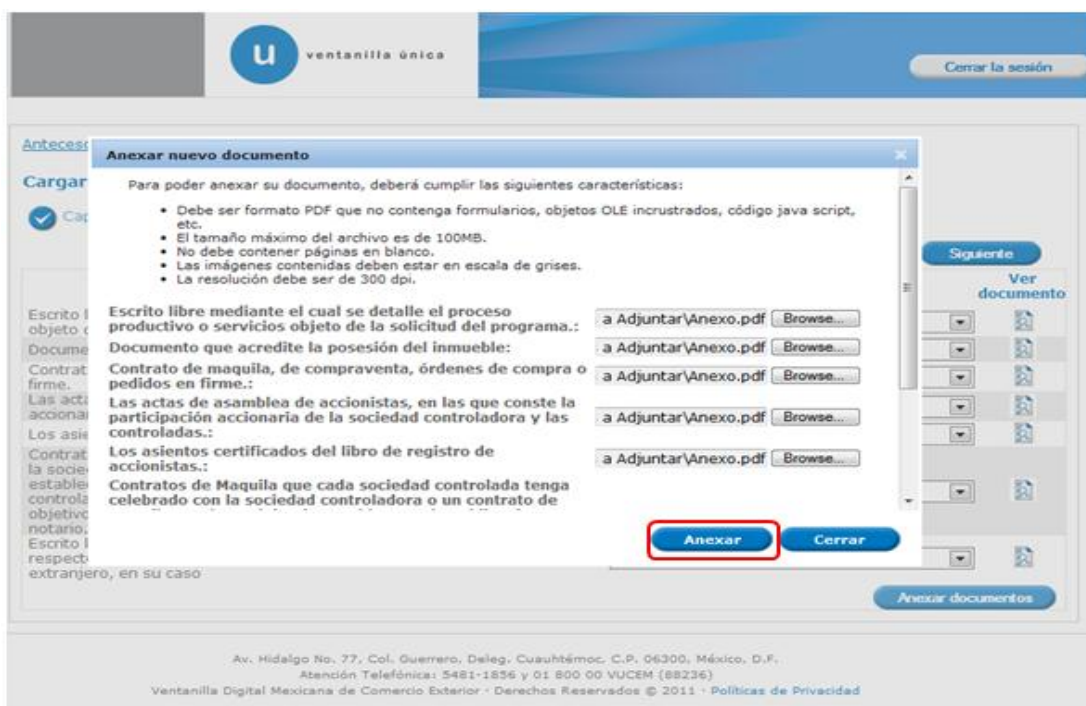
u ventanilla única

Cerrar la sesión

Antecesc

Cargar

Cap

Anexar nuevo documento

Para poder anexar su documento, deberá cumplir las siguientes características:

• Debe ser formato PDF que no contenga formularios, objetos OLE incrustrados, código java script, etc.
• El tamaño máximo del archivo es de 100MB.
• No debe contener páginas en blanco.
• Las imágenes contenidas deben estar en escala de grises.
• La resolución debe ser de 300 dpi.

Escrito libre mediante el cual se detalle el proceso productivo o servicios objeto de la solicitud del programa.: a Adjuntar\Anexo.pdf Browse...

Documento que acredite la posesión del inmueble: a Adjuntar\Anexo.pdf Browse...

Contrato de maquila, de compraventa, órdenes de compra o pedidos en firme.: a Adjuntar\Anexo.pdf Browse...

Las actas de asamblea de accionistas, en las que conste la participación accionaria de la sociedad controladora y las controladas.: a Adjuntar\Anexo.pdf Browse...

Los asientos certificados del libro de registro de accionistas.: a Adjuntar\Anexo.pdf Browse...

Contratos de Maquila que cada sociedad controlada tenga celebrado con la sociedad controladora o un contrato de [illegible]

Anexar Cerrar

Siguiente

Ver documento

Escrito l objeto c
Docume
Contrat firme.
Las acta accionar
Los asie
Contrat la socie establec controla objetivo notario.
Escrito l respecto extranjero, en su caso

Anexar documentos

Av. Hidalgo No. 77, Col. Guerrero, Deleg. Cuauhtémoc, C.P. 06300, México, D.F.
Atención Telefónica: 5481-1856 y 01 800 00 VUCEM (88236)
Ventanilla Digital Mexicana de Comercio Exterior · Derechos Reservados © 2011 · Políticas de Privacidad